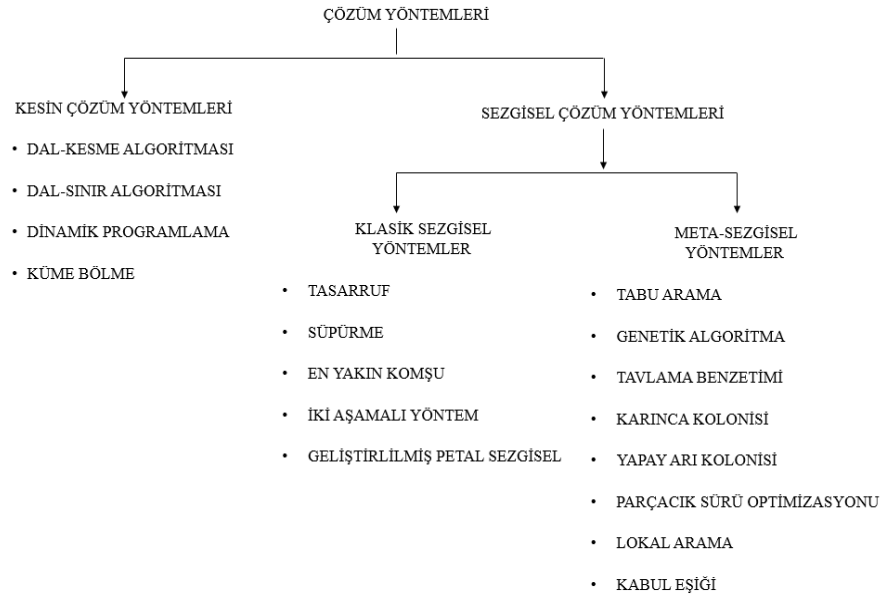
ÇÖZÜM YÖNTEMLERİ

KESİN ÇÖZÜM YÖNTEMLERİ

• DAL-KESME ALGORİTMASI
• DAL-SINIR ALGORİTMASI
• DİNAMİK PROGRAMLAMA
• KÜME BÖLME

SEZGİSEL ÇÖZÜM YÖNTEMLERİ

KLASİK SEZGİSEL YÖNTEMLER

• TASARRUF
• SÜPÜRME
• EN YAKIN KOMŞU
• İKİ AŞAMALI YÖNTEM
• GELİŞTİRLİLMİŞ PETAL SEZGİSEL

META-SEZGİSEL YÖNTEMLER

• TABU ARAMA
• GENETİK ALGORİTMA
• TAVLAMA BENZETİMİ
• KARINCA KOLONİSİ
• YAPAY ARI KOLONİSİ
• PARÇACIK SÜRÜ OPTİMİZASYONU
• LOKAL ARAMA
• KABUL EŞİĞİ